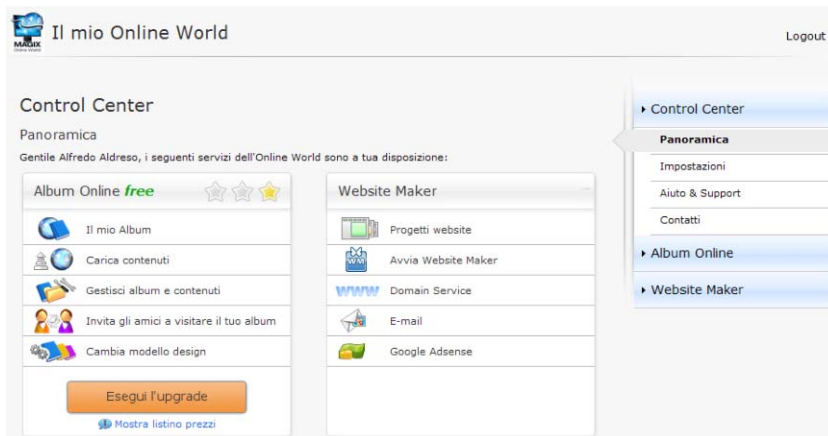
MAGIX Online World

Il mio Online World

Logout

Control Center

Panoramica

Gentile Alfredo Aldreso, i seguenti servizi dell'Online World sono a tua disposizione:

Album Online free

Il mio Album

Carica contenuti

Gestisci album e contenuti

Invita gli amici a visitare il tuo album

Cambia modello design

Esegui l'upgrade

Mostra listino prezzi

Website Maker

Progetti website

WM Avvia Website Maker

WWW Domain Service

E-mail

Google Adsense

Control Center

Panoramica

Impostazioni

Aiuto & Support

Contatti

Album Online

Website Maker